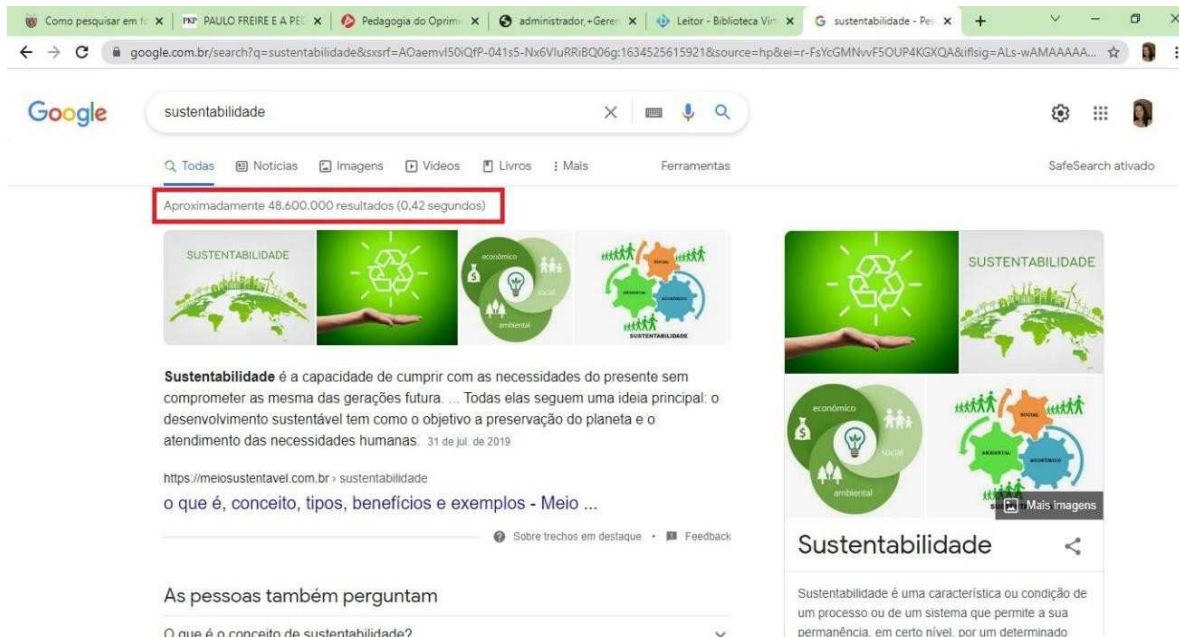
Como pesquisar em fo | PAULO FREIRE E A PED | Pedagogia do Oprim | administrador,+Geren | Leitor - Biblioteca Virt | sustentabilidade - Pe

google.com.br/search?q=sustentabilidade&sxsrf=AOaemvI50iQfP-041s5-Nx6VluRRiBQ06g:1634525615921&source=hp&ei=r-FsYcGMNvvF5OUP4KGXQA&iflsig=ALs-wAMAAAAA...

Google

sustentabilidade

Todas | Notícias | Imagens | Vídeos | Livros | Mais | Ferramentas | SafeSearch ativado

Aproximadamente 48.600.000 resultados (0,42 segundos)

SUSTENTABILIDADE

econômico social ambiental

SOCIAL AMBIENTAL ECONÔMICO SUSTENTABILIDADE

**Sustentabilidade** é a capacidade de cumprir com as necessidades do presente sem comprometer as mesma das gerações futura. ... Todas elas seguem uma ideia principal: o desenvolvimento sustentável tem como o objetivo a preservação do planeta e o atendimento das necessidades humanas. 31 de jul. de 2019

https://meiosustentavel.com.br › sustentabilidade

o que é, conceito, tipos, benefícios e exemplos - Meio ...

Sobre trechos em destaque • Feedback

As pessoas também perguntam

O que é o conceito de sustentabilidade?

SUSTENTABILIDADE

econômico social ambiental

SOCIAL AMBIENTAL ECONÔMICO

Mais imagens

Sustentabilidade

Sustentabilidade é uma característica ou condição de um processo ou de um sistema que permite a sua permanência, em certo nível, por um determinado